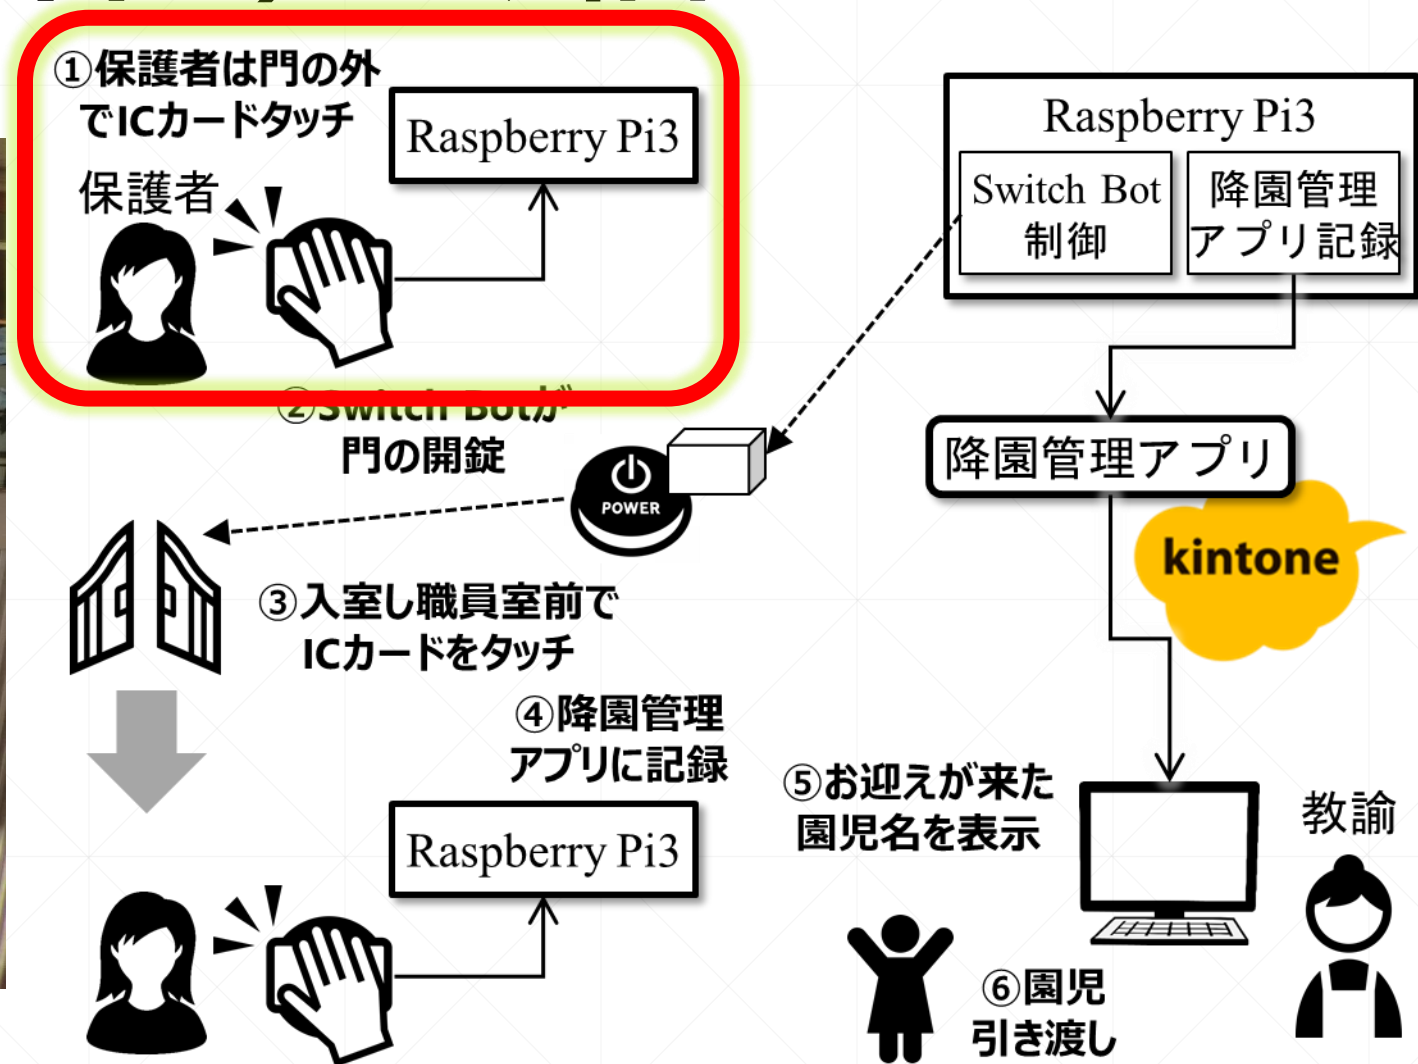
①保護者は門の外でICカードタッチ

Raspberry Pi3

保護者

Raspberry Pi3

Switch Bot 制御

降園管理アプリ記録

②Switch Botが門の開錠

POWER

降園管理アプリ

kintone

③入室し職員室前でICカードをタッチ

④降園管理アプリに記録

Raspberry Pi3

⑤お迎えが来た園児名を表示

教諭

⑥園児引き渡し